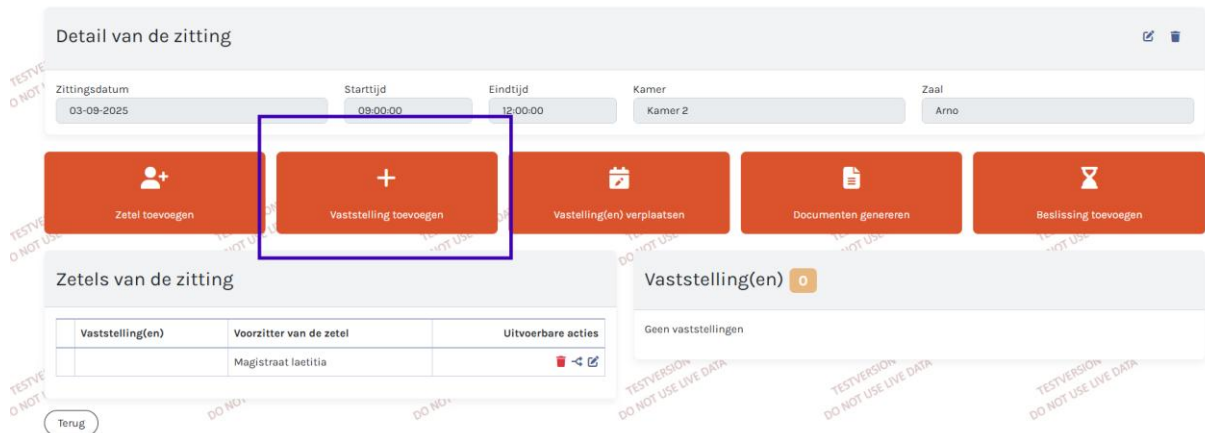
Detail van de zitting

| Zittingsdatum | Starttijd | Eindtijd | Kamer | Zaal |
|---|---|---|---|---|
| 03-09-2025 | 09:00:00 | 12:00:00 | Kamer 2 | Arno |

Zetel toevoegen

Vaststelling toevoegen

Vastelling(en) verplaatsen

Documenten genereren

Beslissing toevoegen

Zetels van de zitting

| | Vaststelling(en) | Voorzitter van de zetel | Uitvoerbare acties |
|---|---|---|---|
| | | Magistraat laetitia | |

Vaststelling(en) 0

Geen vaststellingen

Terug

TESTVERSION DO NOT USE LIVE DATA
TESTVERSION DO NOT USE LIVE DATA
TESTVERSION DO NOT USE LIVE DATA